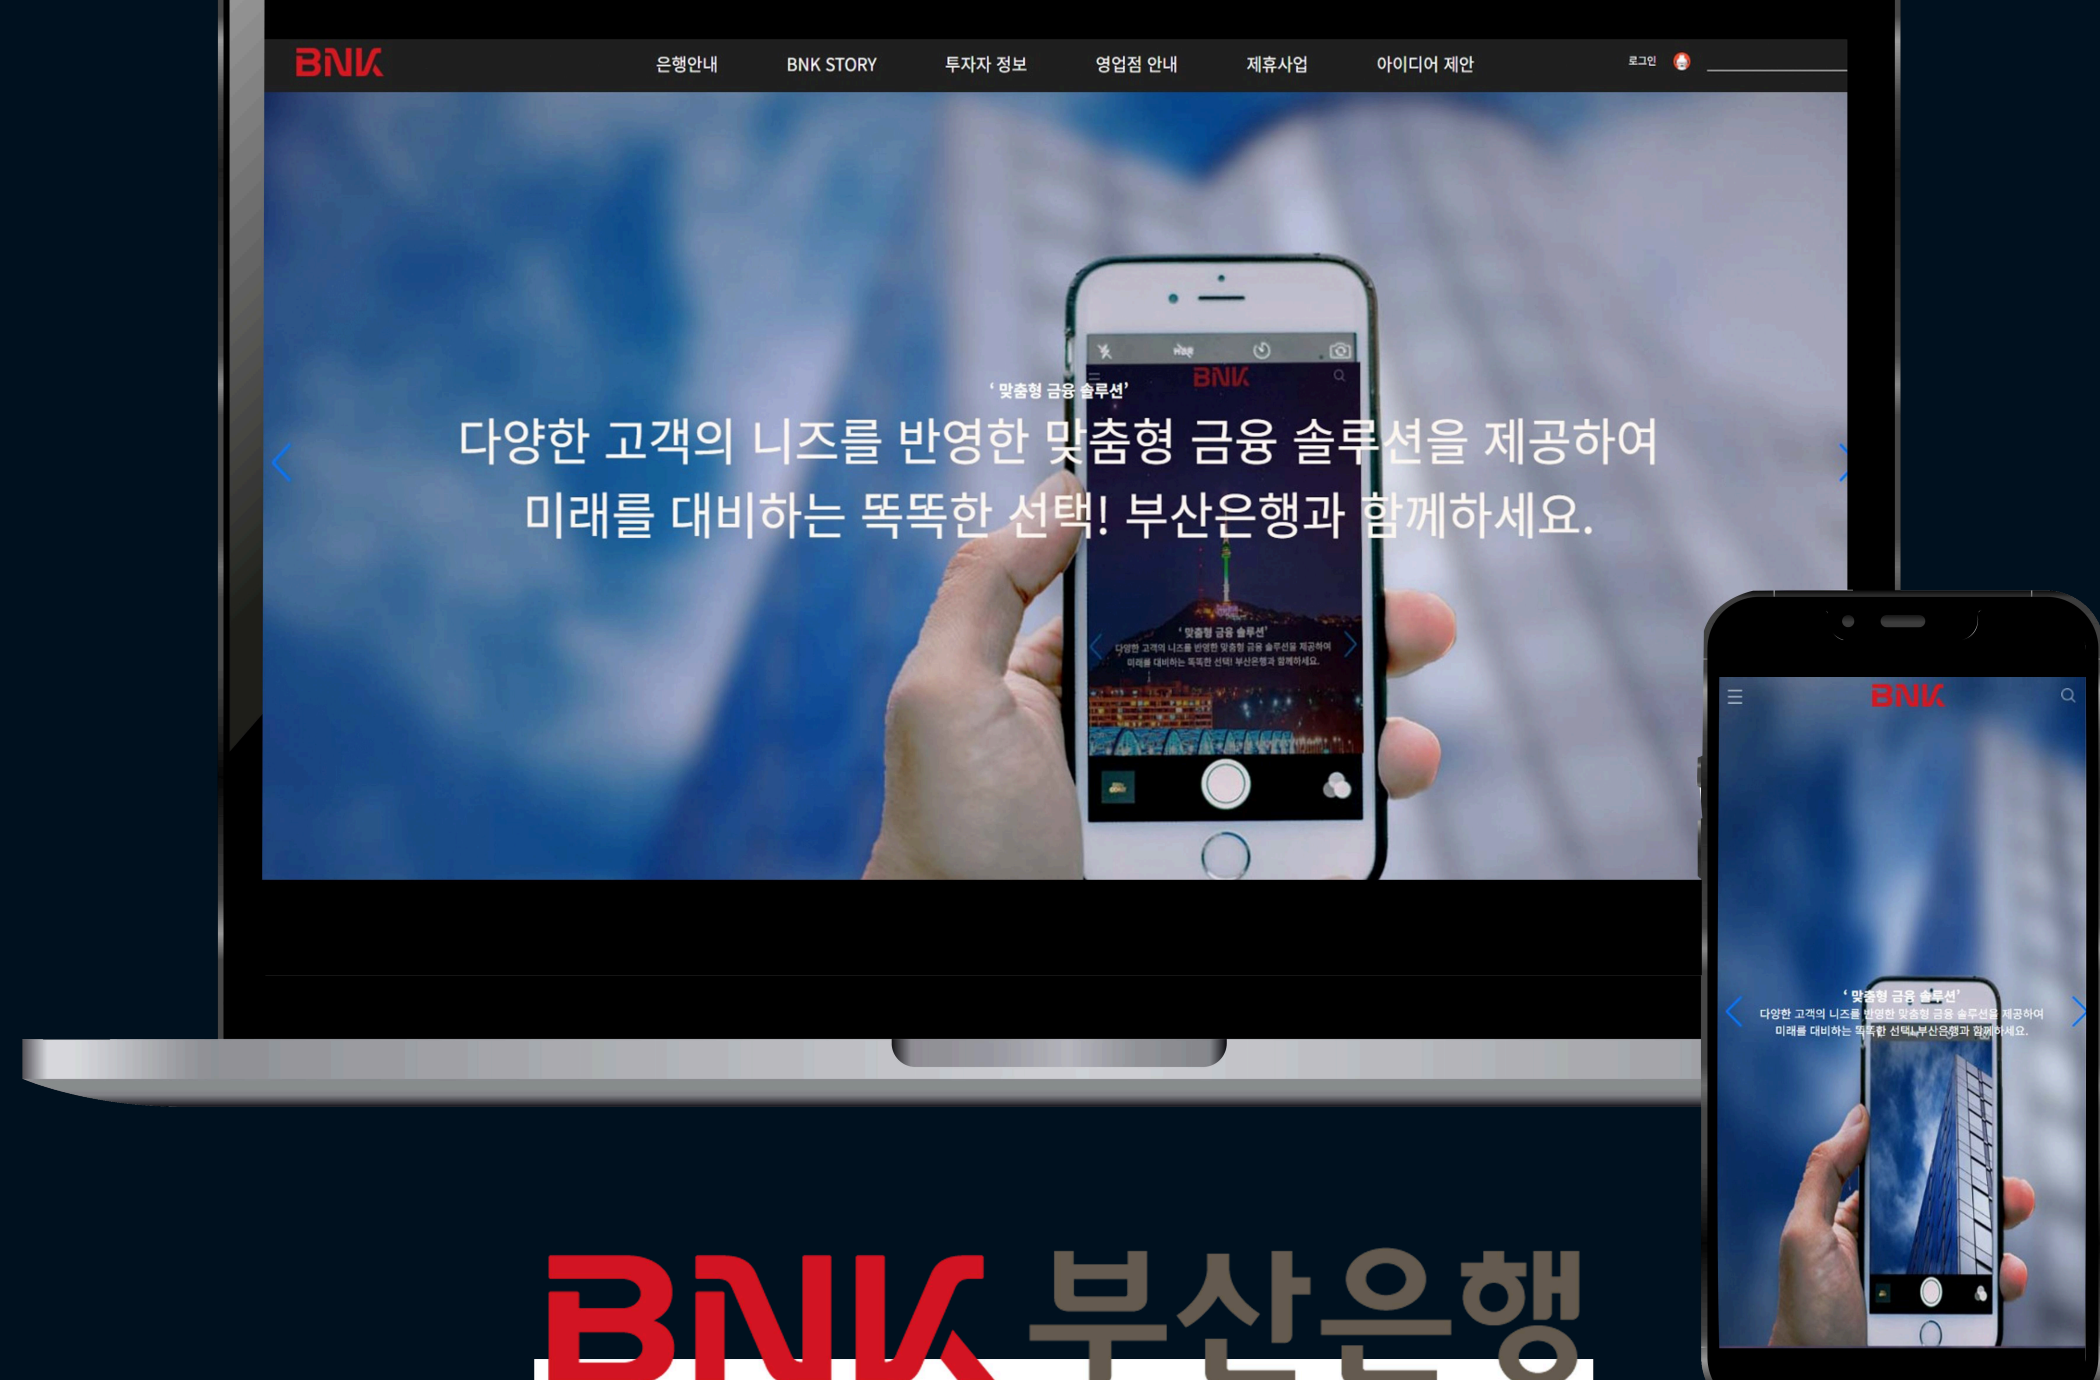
BNK

은행안내
BNK STORY
투자자 정보
영업점 안내
제휴사업
아이디어 제안

로그인

BNK

'맞춤형 금융 솔루션'

다양한 고객의 니즈를 반영한 맞춤형 금융 솔루션을 제공하여 미래를 대비하는 똑똑한 선택! 부산은행과 함께하세요.

BNK

'맞춤형 금융 솔루션'

다양한 고객의 니즈를 반영한 맞춤형 금융 솔루션을 제공하여 미래를 대비하는 똑똑한 선택! 부산은행과 함께하세요.

BNK 부산은행